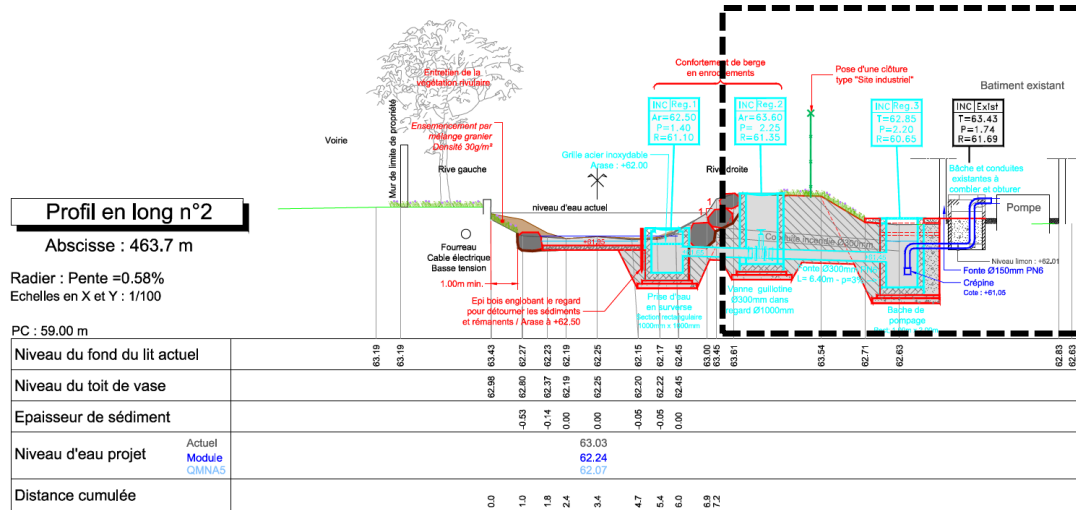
Voirie

Mur de limite de propriété

Entretien de la végétation rivulaire

Ensemencement par mélange granier Densité 30g/m²

Rive gauche

Confortement de berge en enrochements

Pose d'une clôture type "Site industriel"

Batiment existant

| INC | Reg.1 |
|---|---|
| Ar=62.50 | |
| P=1.40 | |
| R=61.10 | |

| INC | Reg.2 |
|---|---|
| Ar=63.60 | |
| P= 2.25 | |
| R=61.35 | |

| INC | Reg.3 |
|---|---|
| T=62.85 | |
| P=2.20 | |
| R=60.65 | |

| INC | Exist |
|---|---|
| T=63.43 | |
| P=1.74 | |
| R=61.69 | |

Grille acier inoxydable Arase : +62.00

Rive droite

Bâche et conduites existantes à combler et obturer

Pompe

niveau d'eau actuel

Profil en long n°2

Abscisse : 463.7 m

Fourreau Cable électrique Basse tension

Conduite Incendie Ø300mm

Niveau limon : +62.01

Fonte Ø300mm L= 6.40m - p=3%

Fonte Ø150mm PN6

Crépine Cote : +61.05

Radier : Pente =0.58%

Echelles en X et Y : 1/100

1.00m min.

Epi bois englobant le regard pour détourner les sédiments et rémanents / Arase à +62.50

Prise d'eau en surverse Section rectangulaire 1000mm x 1400mm

Vanne guillotine Ø300mm dans regard Ø1000mm

Bâche de pompage

PC : 59.00 m

Niveau du fond du lit actuel 63.19 63.19 63.43 62.27 62.23 62.19 62.25 62.15 62.17 62.45 63.00 63.45 63.61 63.54 62.71 62.63 62.83 62.63

Niveau du toit de vase 62.98 62.80 62.37 62.19 62.25 62.20 62.22 62.45

Epaisseur de sédiment -0.53 -0.14 0.00 0.00 -0.05 -0.05 0.00

Niveau d'eau projet
Actuel 63.03
Module 62.24
QMNA5 62.07

Distance cumulée 0.0 1.0 1.8 2.4 3.4 4.7 5.4 6.0 6.9 7.2